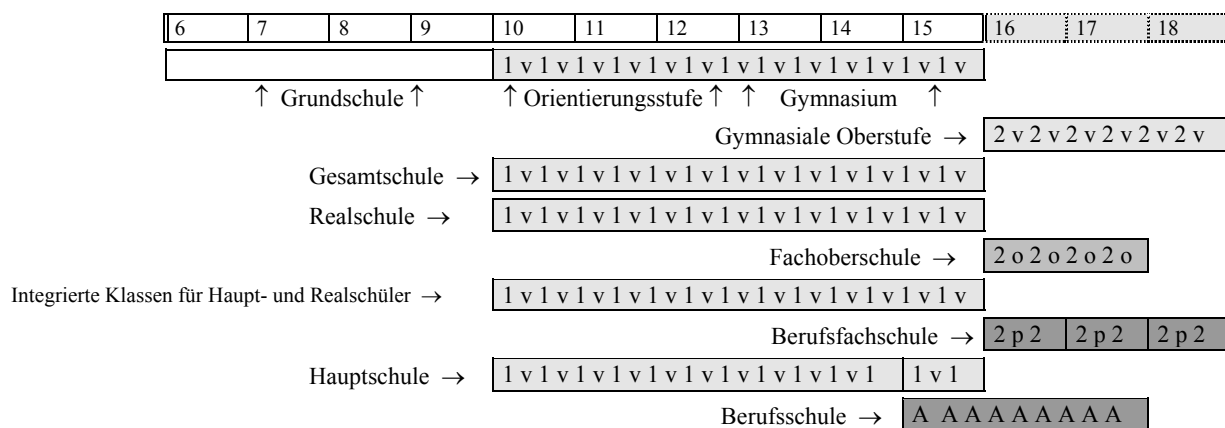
| 6 | 7 | 8 | 9 | 10 | 11 | 12 | 13 | 14 | 15 | 16 | 17 | 18 |
|---|---|---|---|---|---|---|---|---|---|---|---|---|

1 v 1 v 1 v 1 v 1 v 1 v 1 v 1 v 1 v 1 v 1 v 1 v

↑ Grundschule ↑ ↑ Orientierungsstufe ↑ ↑ Gymnasium ↑

Gymnasiale Oberstufe → 2 v 2 v 2 v 2 v 2 v 2 v

Gesamtschule → 1 v 1 v 1 v 1 v 1 v 1 v 1 v 1 v 1 v 1 v 1 v 1 v

Realschule → 1 v 1 v 1 v 1 v 1 v 1 v 1 v 1 v 1 v 1 v 1 v 1 v

Fachoberschule → 2 o 2 o 2 o 2 o

Integrierte Klassen für Haupt- und Realschüler → 1 v 1 v 1 v 1 v 1 v 1 v 1 v 1 v 1 v 1 v 1 v 1 v

Berufsfachschule → 2 p 2 2 p 2 2 p 2

Hauptschule → 1 v 1 v 1 v 1 v 1 v 1 v 1 v 1 v 1 v 1 v 1 v 1

Berufsschule → A A A A A A A A A